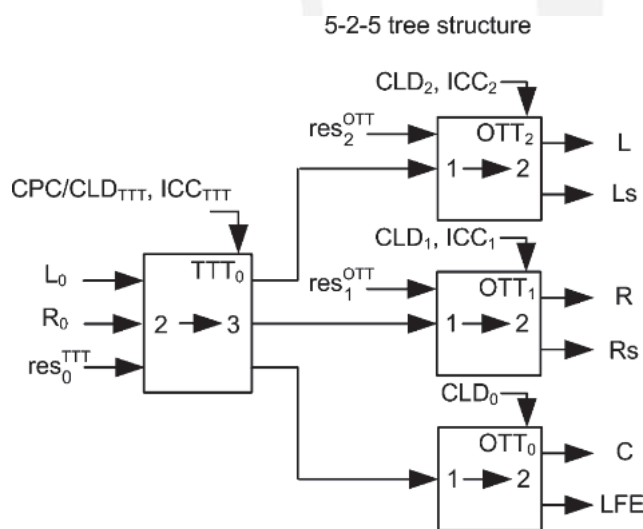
5-2-5 tree structure

CLD$_2$, ICC$_2$

res$_2^{OTT}$

OTT$_2$

1 → 2

L

Ls

CPC/CLD$_{TTT}$, ICC$_{TTT}$

CLD$_1$, ICC$_1$

L$_0$

R$_0$

res$_0^{TTT}$

TTT$_0$

2 → 3

res$_1^{OTT}$

OTT$_1$

1 → 2

R

Rs

CLD$_0$

OTT$_0$

1 → 2

C

LFE